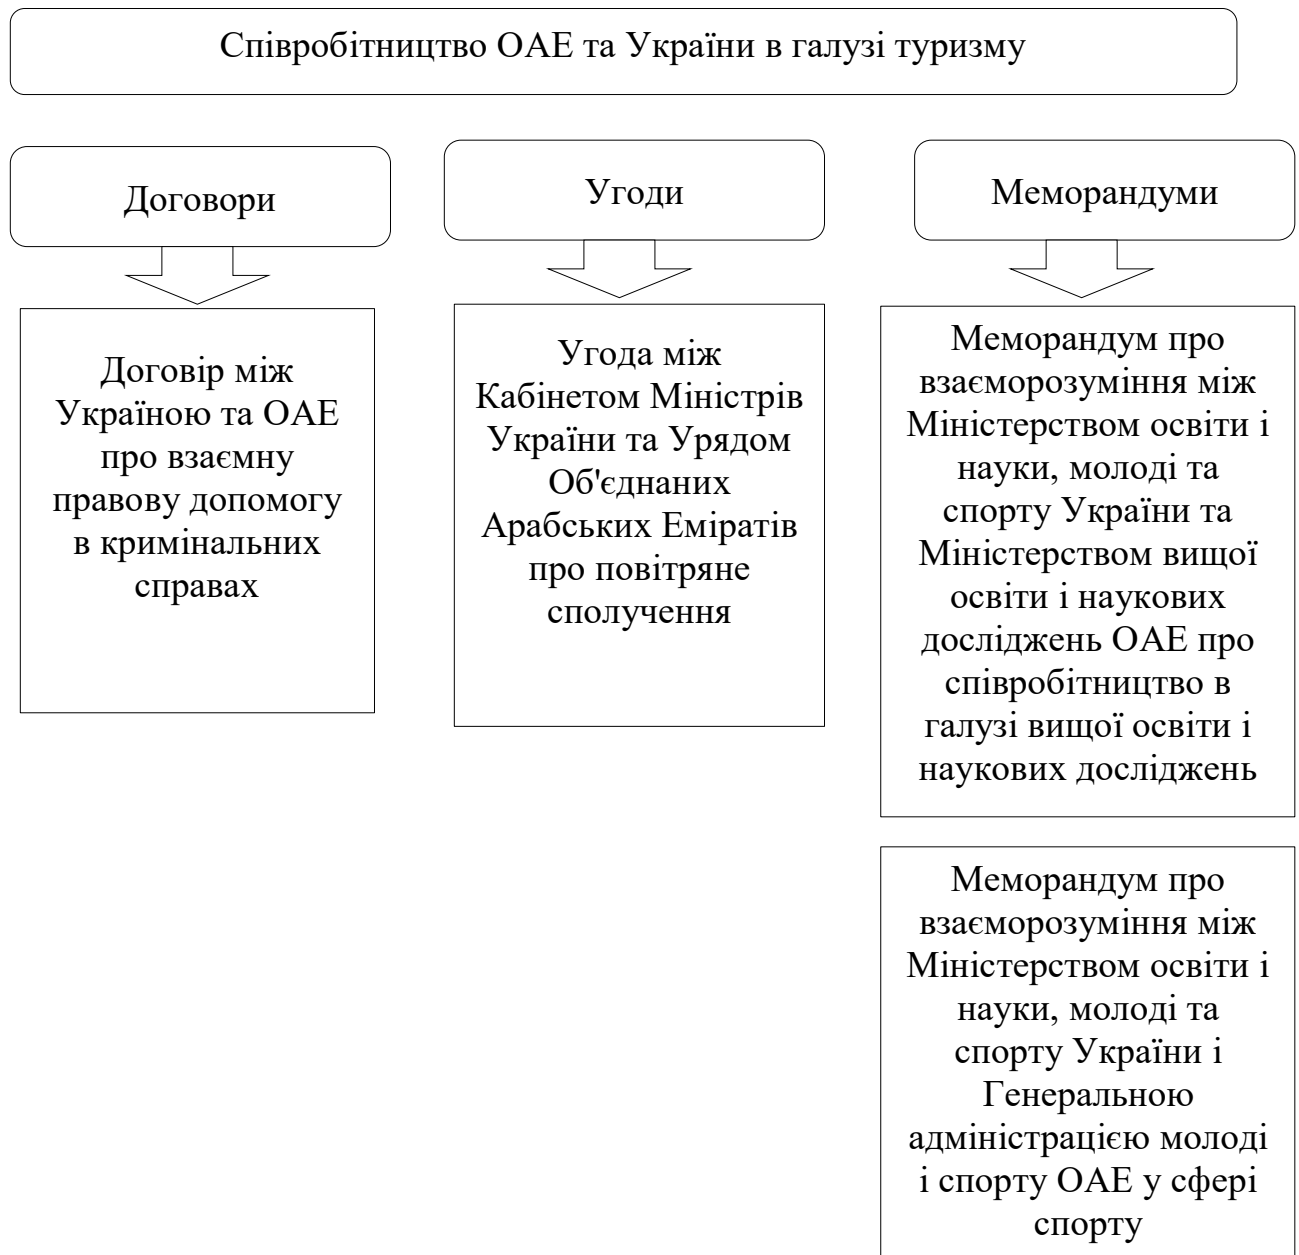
Співробітництво ОАЕ та України в галузі туризму

Договори

Договір між Україною та ОАЕ про взаємну правову допомогу в кримінальних справах

Угоди

Угода між Кабінетом Міністрів України та Урядом Об'єднаних Арабських Еміратів про повітряне сполучення

Меморандуми

Меморандум про взаєморозуміння між Міністерством освіти і науки, молоді та спорту України та Міністерством вищої освіти і наукових досліджень ОАЕ про співробітництво в галузі вищої освіти і наукових досліджень

Меморандум про взаєморозуміння між Міністерством освіти і науки, молоді та спорту України і Генеральною адміністрацією молоді і спорту ОАЕ у сфері спорту